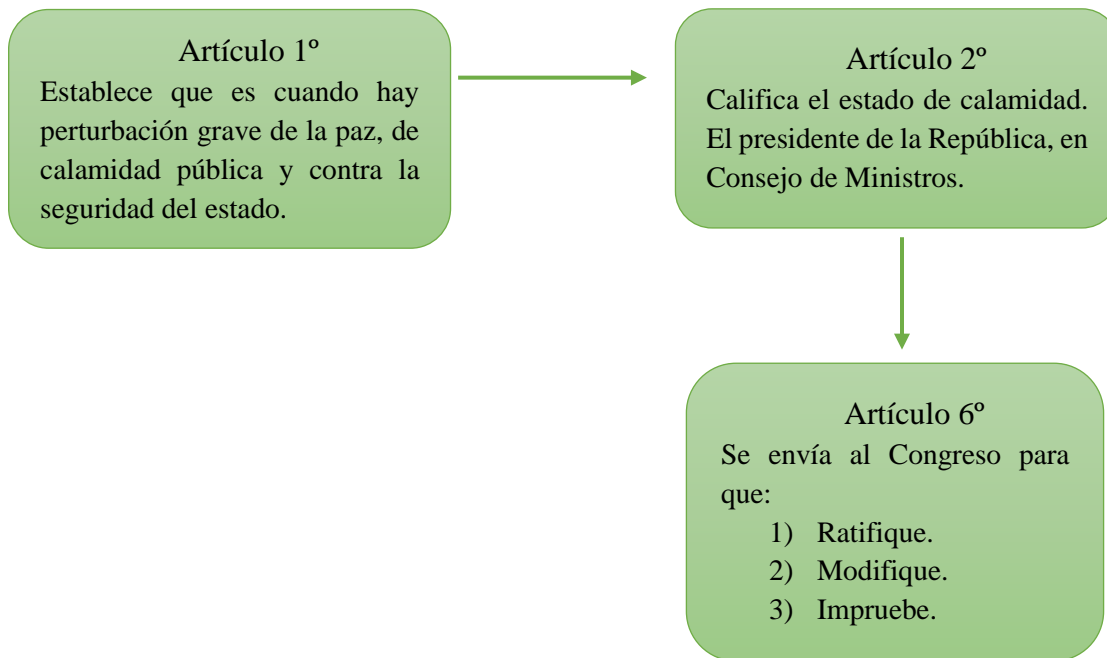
Artículo 1º
Establece que es cuando hay perturbación grave de la paz, de calamidad pública y contra la seguridad del estado.

Artículo 2º
Califica el estado de calamidad. El presidente de la República, en Consejo de Ministros.

Artículo 6º
Se envía al Congreso para que:
1) Ratifique.
2) Modifique.
3) Impruebe.